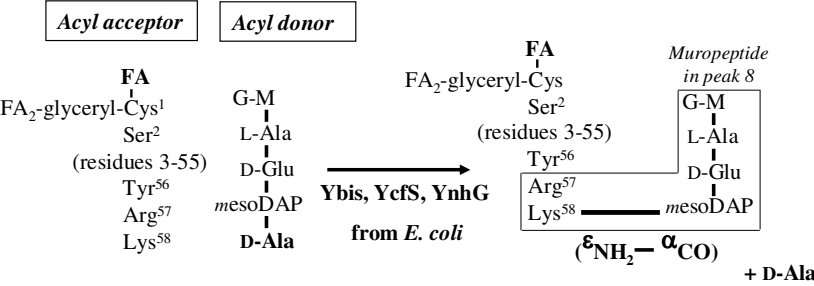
Acyl acceptor

Acyl donor

FA
FA$_2$-glyceryl-Cys$^1$
Ser$^2$
(residues 3-55)
Tyr$^{56}$
Arg$^{57}$
Lys$^{58}$

G-M
L-Ala
D-Glu
*m*esoDAP
D-Ala

Ybis, YcfS, YnhG
from *E. coli*

FA
FA$_2$-glyceryl-Cys
Ser$^2$
(residues 3-55)
Tyr$^{56}$
Arg$^{57}$
Lys$^{58}$

Muropeptide in peak 8
G-M
L-Ala
D-Glu
*m*esoDAP

($\varepsilon_{NH_2}$ – $\alpha_{CO}$)

+ D-Ala